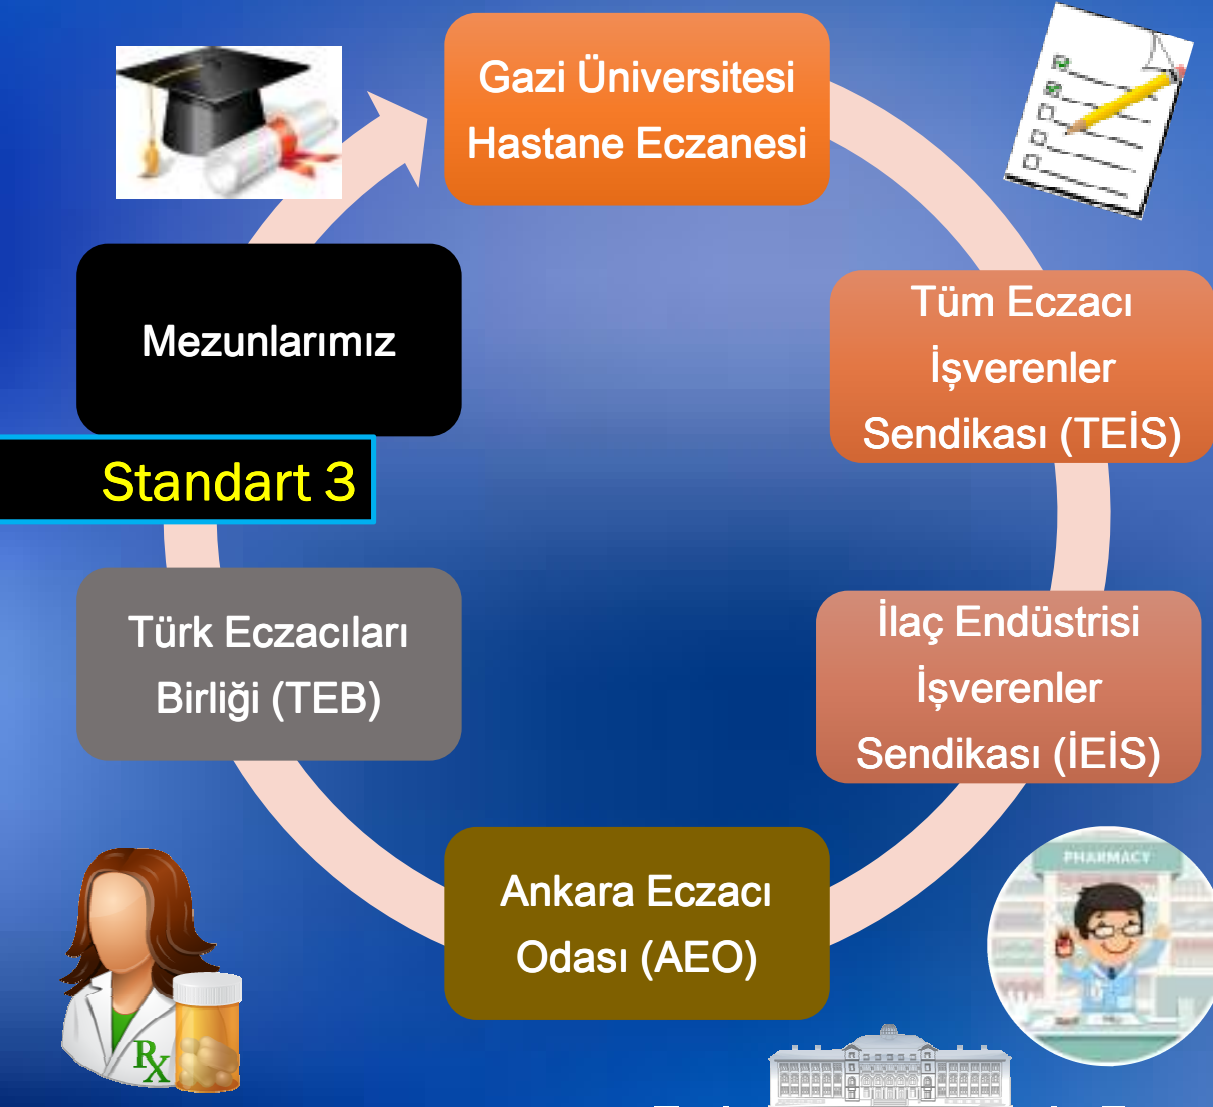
Gazi Üniversitesi Hastane Eczanesi

Tüm Eczacı İşverenler Sendikası (TEİS)

İlaç Endüstrisi İşverenler Sendikası (İEİS)

Ankara Eczacı Odası (AEO)

Türk Eczacıları Birliği (TEB)

Mezunlarımız

Standart 3

PHARMACY

Rx